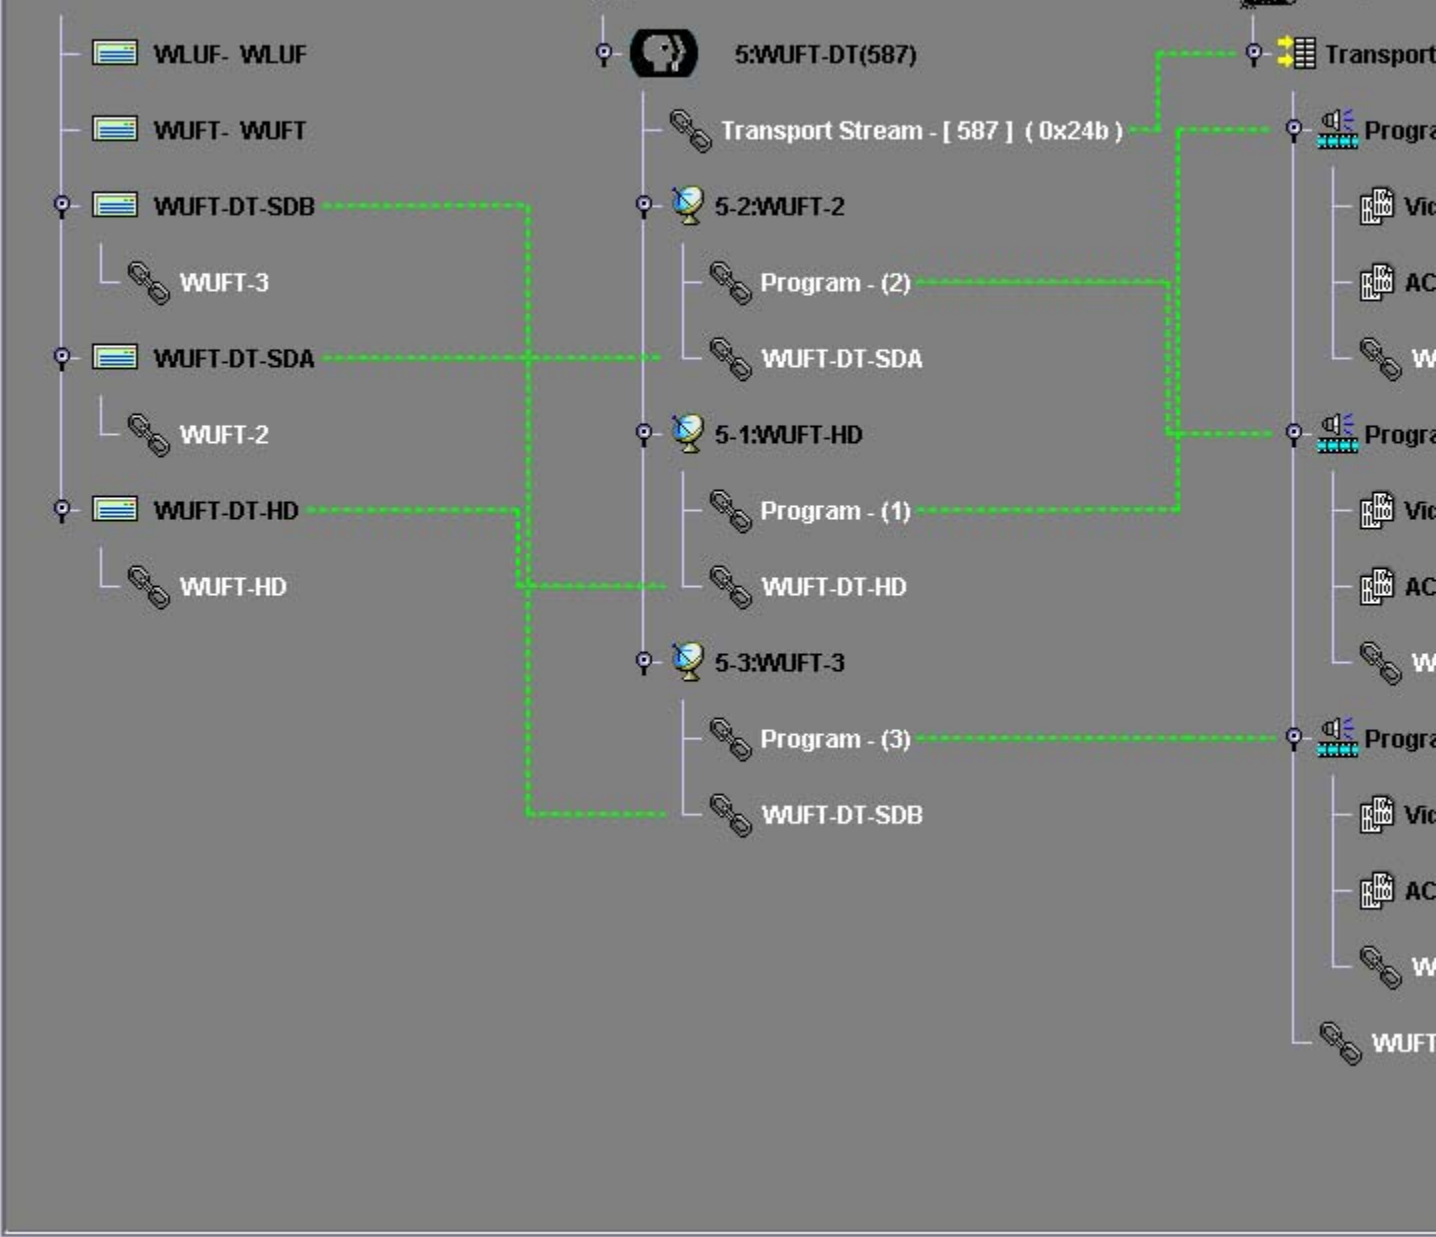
WLUF- WLUF
WUFT- WUFT
WUFT-DT-SDB
WUFT-3
WUFT-DT-SDA
WUFT-2
WUFT-DT-HD
WUFT-HD

5:WUFT-DT(587)
Transport Stream - [ 587 ] ( 0x24b )
5-2:WUFT-2
Program - (2)
WUFT-DT-SDA
5-1:WUFT-HD
Program - (1)
WUFT-DT-HD
5-3:WUFT-3
Program - (3)
WUFT-DT-SDB

Transport
Progra
Vic
AC
W
Progra
Vic
AC
W
Progra
Vic
AC
W
WUFT